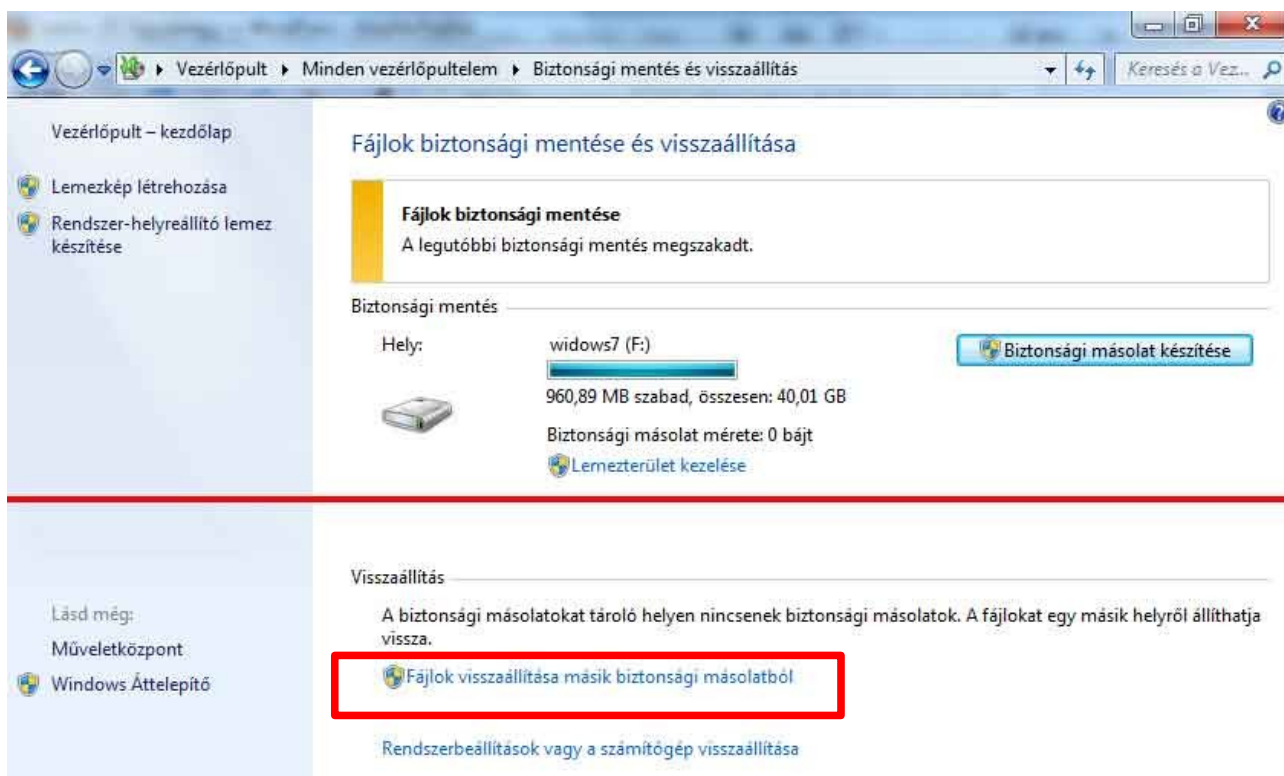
Vezérlőpult ▸ Minden vezérlőpultelem ▸ Biztonsági mentés és visszaállítás

Keresés a Vez...

Vezérlőpult – kezdőlap

Lemezkép létrehozása

Rendszer-helyreállító lemez készítése

Fájlok biztonsági mentése és visszaállítása

Fájlok biztonsági mentése
A legutóbbi biztonsági mentés megszakadt.

Biztonsági mentés

Hely:

widows7 (F:)

960,89 MB szabad, összesen: 40,01 GB

Biztonsági másolat mérete: 0 bájt

Lemezterület kezelése

Biztonsági másolat készítése

Visszaállítás

A biztonsági másolatokat tároló helyen nincsenek biztonsági másolatok. A fájlokat egy másik helyről állíthatja vissza.

Fájlok visszaállítása másik biztonsági másolatból

Rendszerbeállítások vagy a számítógép visszaállítása

Lásd még:

Műveletközpont

Windows Áttelepítő